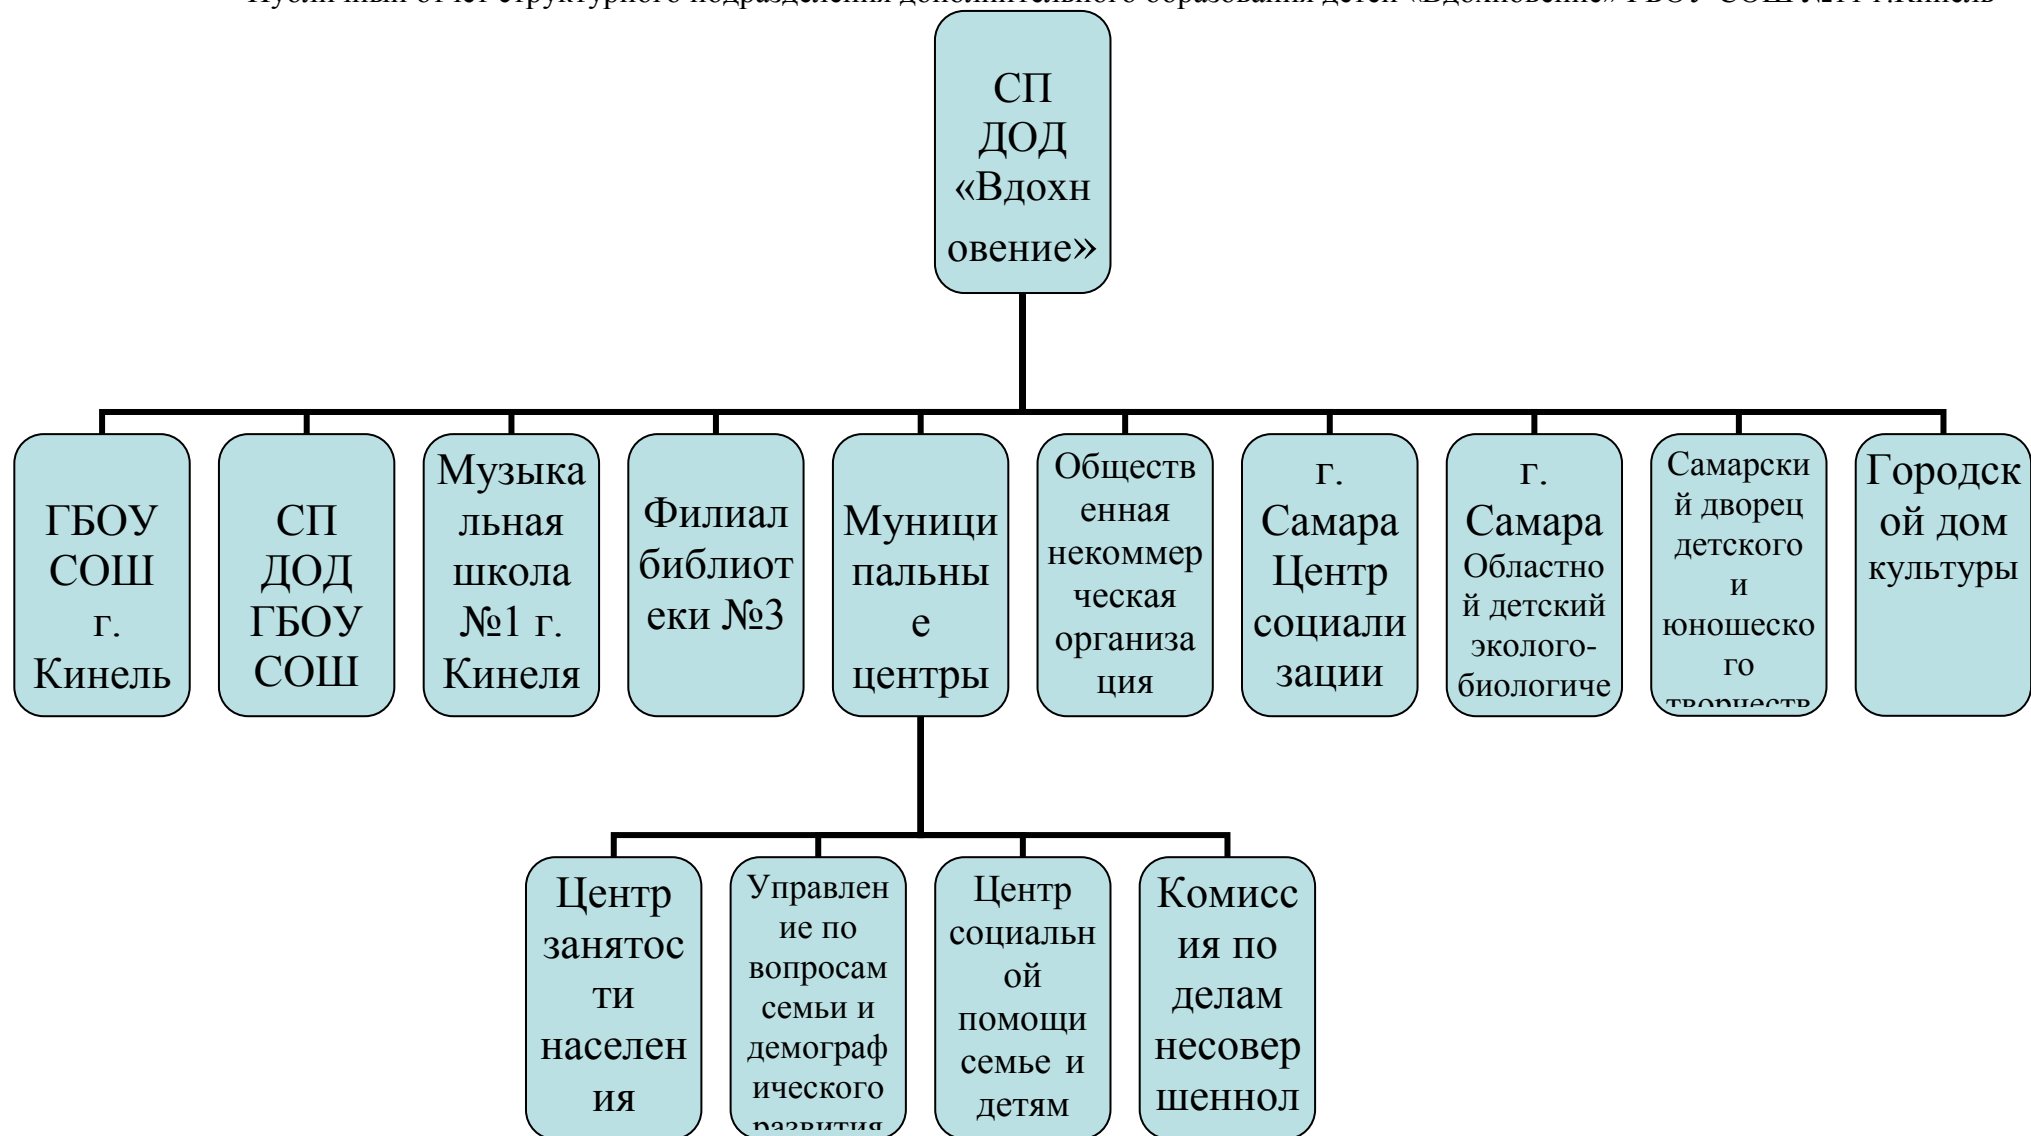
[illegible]

СП ДОД «Вдохновение»

ГБОУ СОШ г. Кинель

СП ДОД ГБОУ СОШ

Музыкальная школа №1 г. Кинеля

Филиал библиотеки №3

Муниципальные центры

Общественная некоммерческая организация

г. Самара Центр социализации

г. Самара Областной детский эколого-биологиче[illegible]

Самарский дворец детского и юношеского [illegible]

Городской дом культуры

Центр занятости населения

Управление по вопросам семьи и демографического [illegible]

Центр социальной помощи семье и детям

Комиссия по делам несовершеннол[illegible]